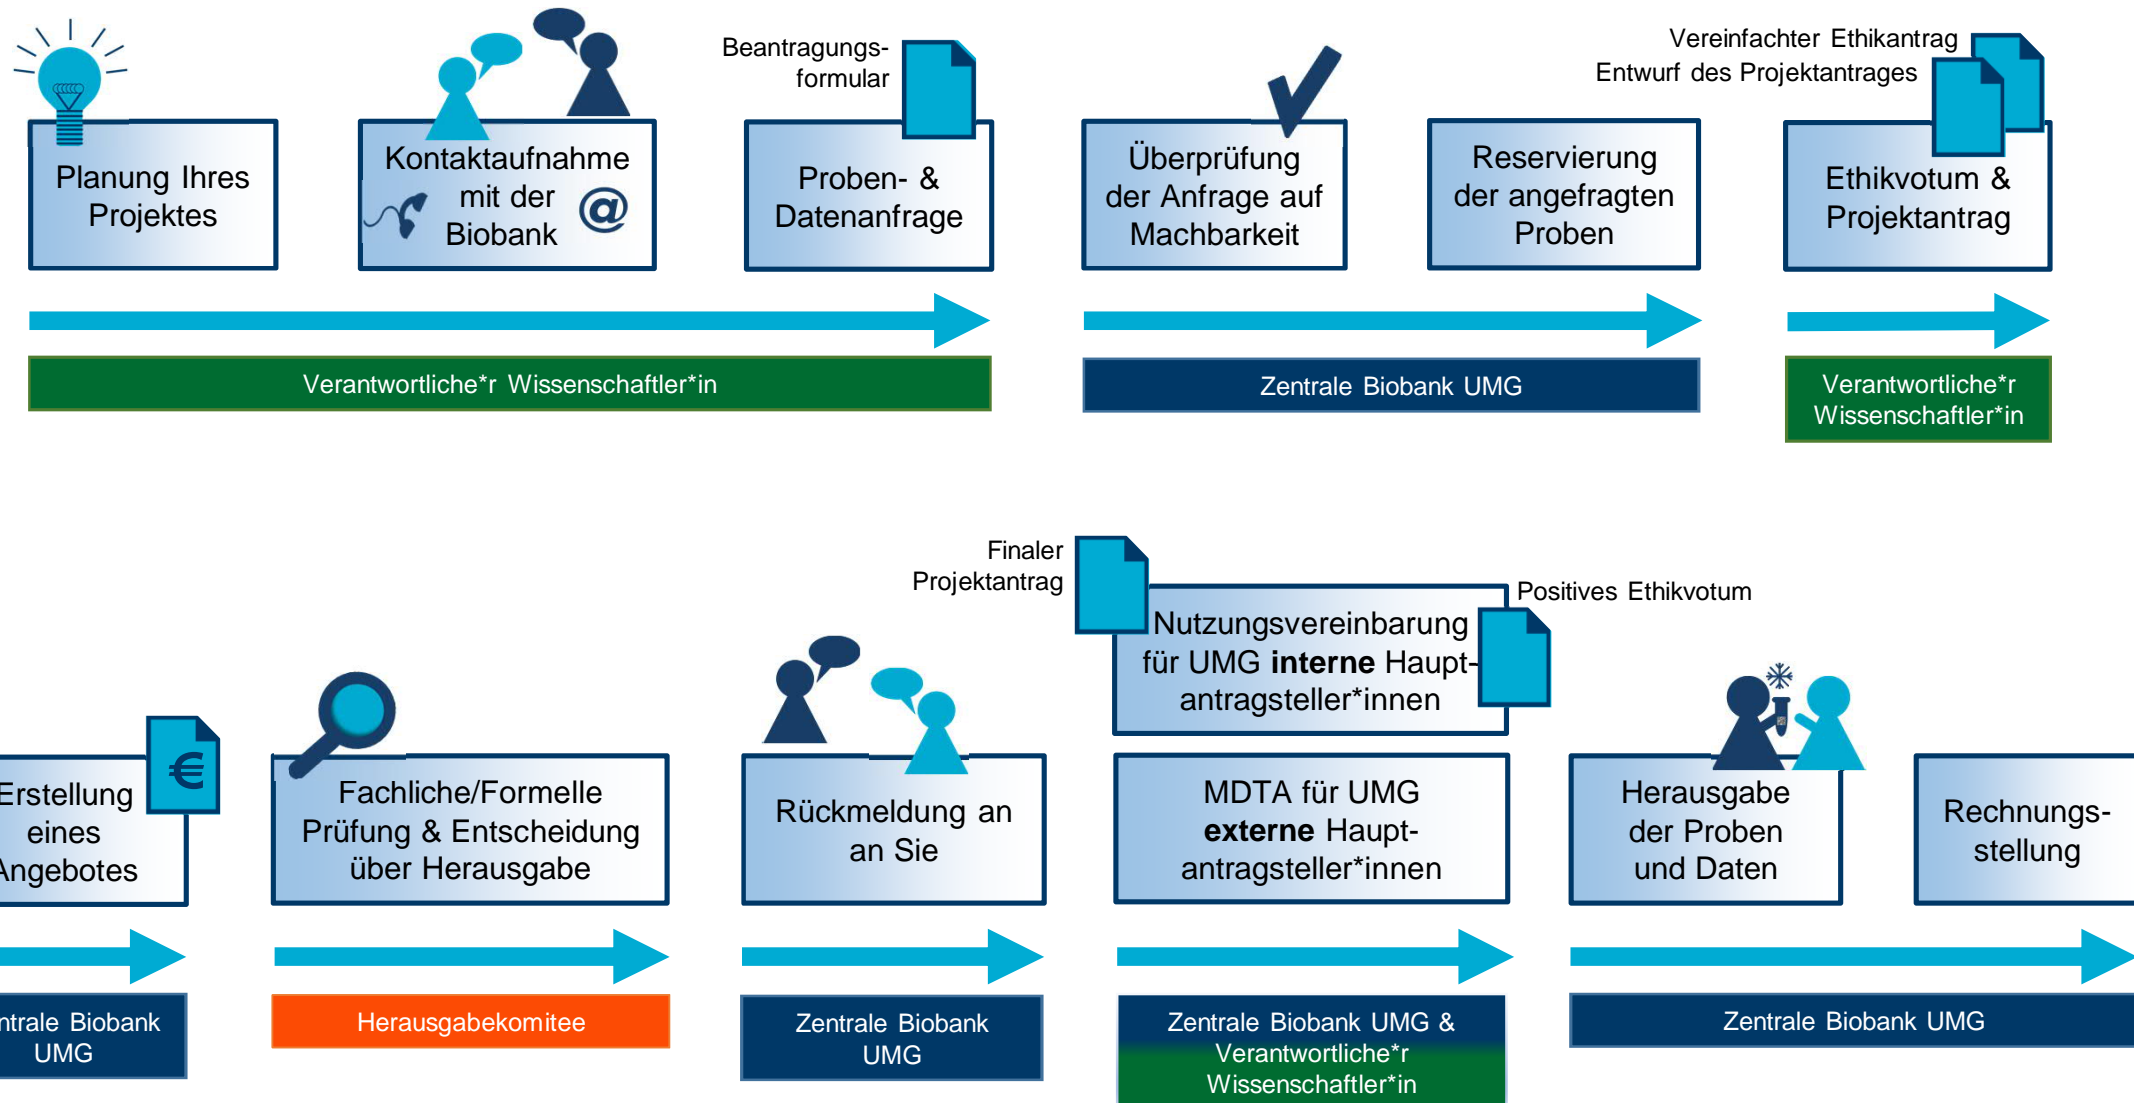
Planung Ihres Projektes

Kontaktaufnahme mit der Biobank

@

Beantragungsformular

Proben- & Datenanfrage

Überprüfung der Anfrage auf Machbarkeit

Reservierung der angefragten Proben

Vereinfachter Ethikantrag
Entwurf des Projektantrages

Ethikvotum & Projektantrag

Verantwortliche*r Wissenschaftler*in

Zentrale Biobank UMG

Verantwortliche*r Wissenschaftler*in

Erstellung eines Angebotes

€

Fachliche/Formelle Prüfung & Entscheidung über Herausgabe

Rückmeldung an an Sie

Finaler Projektantrag

Nutzungsvereinbarung für UMG **interne** Hauptantragsteller*innen

Positives Ethikvotum

MDTA für UMG **externe** Hauptantragsteller*innen

Herausgabe der Proben und Daten

Rechnungsstellung

ntrale Biobank UMG

Herausgabekomitee

Zentrale Biobank UMG

Zentrale Biobank UMG & Verantwortliche*r Wissenschaftler*in

Zentrale Biobank UMG